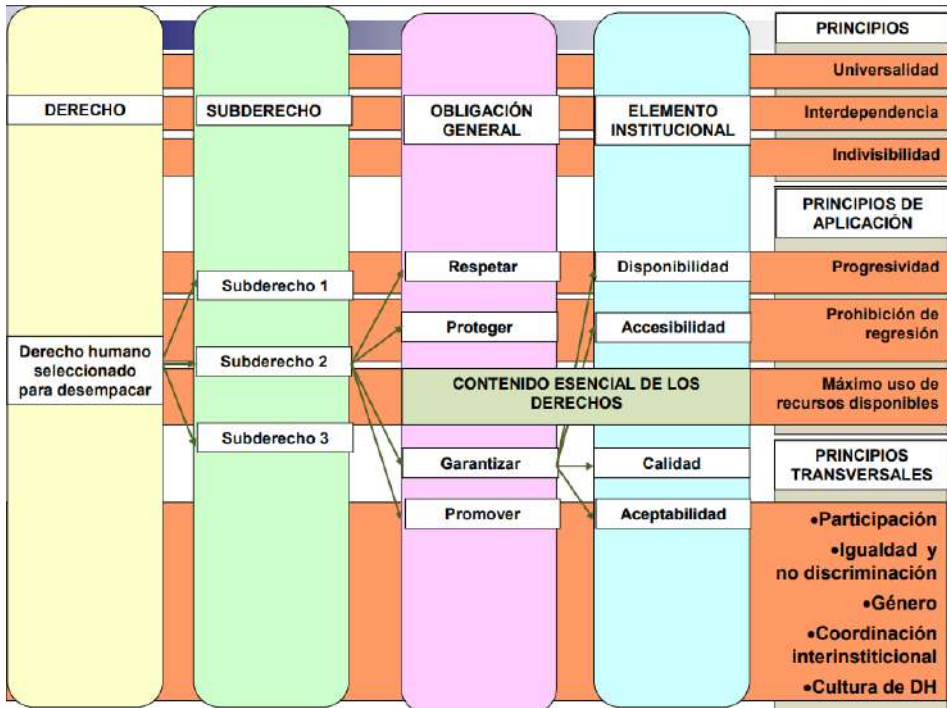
DERECHO

SUBDERECHO

OBLIGACIÓN GENERAL

ELEMENTO INSTITUCIONAL

PRINCIPIOS

Universalidad

Interdependencia

Indivisibilidad

PRINCIPIOS DE APLICACIÓN

Subderecho 1

Respetar

Disponibilidad

Progresividad

Prohibición de regresión

Derecho humano seleccionado para desempacar

Subderecho 2

Proteger

Accesibilidad

CONTENIDO ESENCIAL DE LOS DERECHOS

Máximo uso de recursos disponibles

Subderecho 3

Garantizar

Calidad

PRINCIPIOS TRANSVERSALES

Promover

Aceptabilidad

•Participación

•Igualdad y no discriminación

•Género

•Coordinación interinstiticional

•Cultura de DH